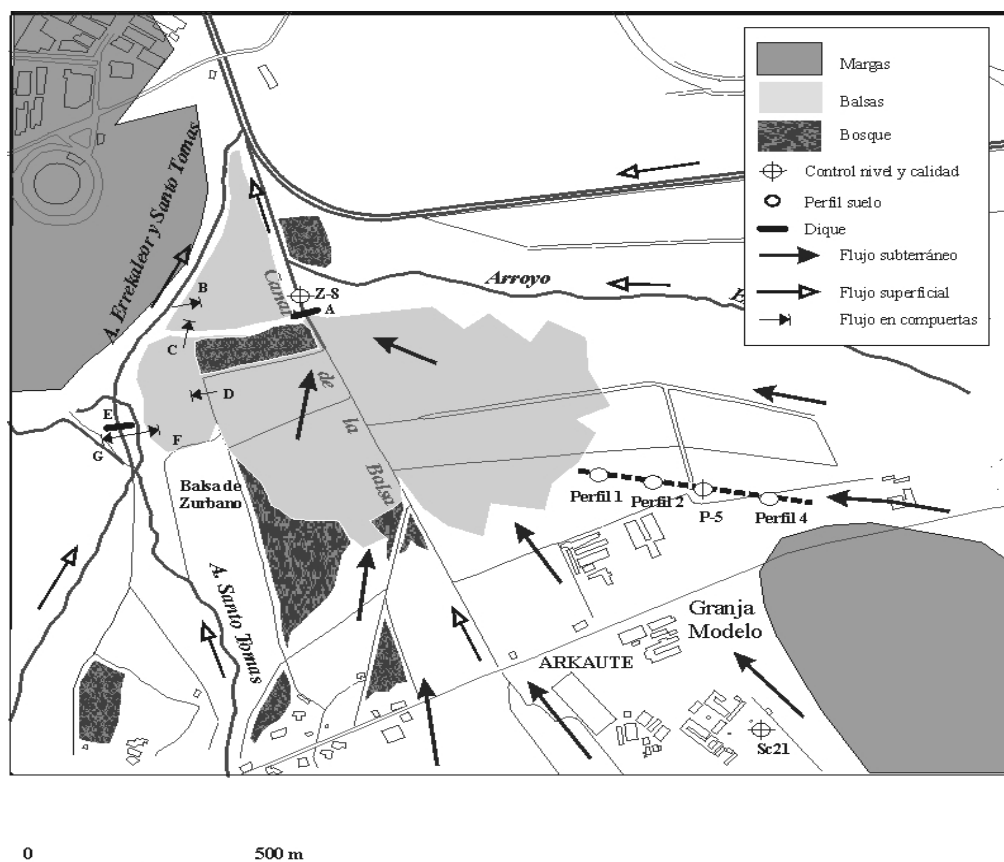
Margas
Balsas
Bosque
Control nivel y calidad
Perfil suelo
Dique
Flujo subterráneo
Flujo superficial
Flujo en compuertas

A. Errekaleor y Santo Tomas
B
C
D
E
F
G
Z-8
A
Canal de la Balsa
Arroyo
E
Balsa de Zurbano
A. Santo Tomas
Perfil 1
Perfil 2
P-5
Perfil 4
Granja Modelo
ARKAUTE
Sc21

0
500 m